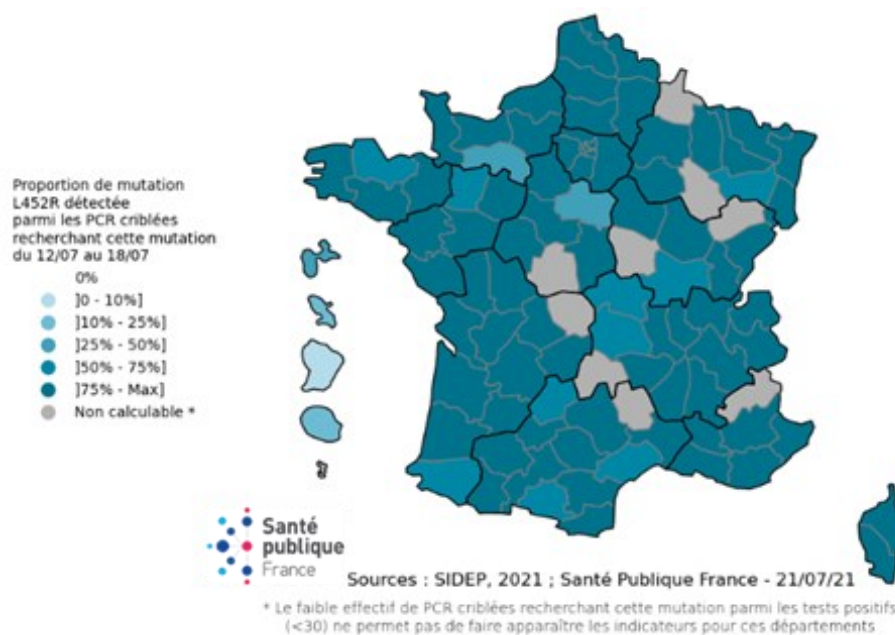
Proportion de mutation L452R détectée parmi les PCR criblées recherchant cette mutation du 12/07 au 18/07

0%
]0 - 10%]
]10% - 25%]
]25% - 50%]
]50% - 75%]
]75% - Max]
Non calculable *

Santé publique France

Sources : SIDEP, 2021 ; Santé Publique France - 21/07/21

* Le faible effectif de PCR criblées recherchant cette mutation parmi les tests positifs (<30) ne permet pas de faire apparaître les indicateurs pour ces départements